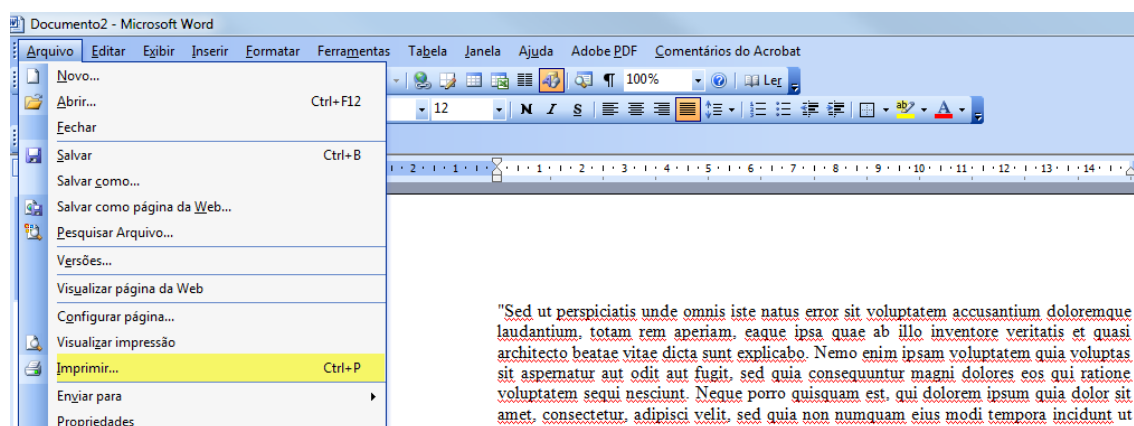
Documento2 - Microsoft Word

Arquivo Editar Exibir Inserir Formatar Ferramentas Tabela Janela Ajuda Adobe PDF Comentários do Acrobat

100% Ler

12 N I S

Novo...
Abrir... Ctrl+F12
Fechar
Salvar Ctrl+B
Salvar como...
Salvar como página da Web...
Pesquisar Arquivo...
Versões...
Visualizar página da Web
Configurar página...
Visualizar impressão
Imprimir... Ctrl+P
Enviar para
Propriedades

"Sed ut perspiciatis unde omnis iste natus error sit voluptatem accusantium doloremque laudantium, totam rem aperiam, eaque ipsa quae ab illo inventore veritatis et quasi architecto beatae vitae dicta sunt explicabo. Nemo enim ipsam voluptatem quia voluptas sit aspernatur aut odit aut fugit, sed quia consequuntur magni dolores eos qui ratione voluptatem sequi nesciunt. Neque porro quisquam est, qui dolorem ipsum quia dolor sit amet, consectetur, adipisci velit, sed quia non numquam eius modi tempora incidunt ut